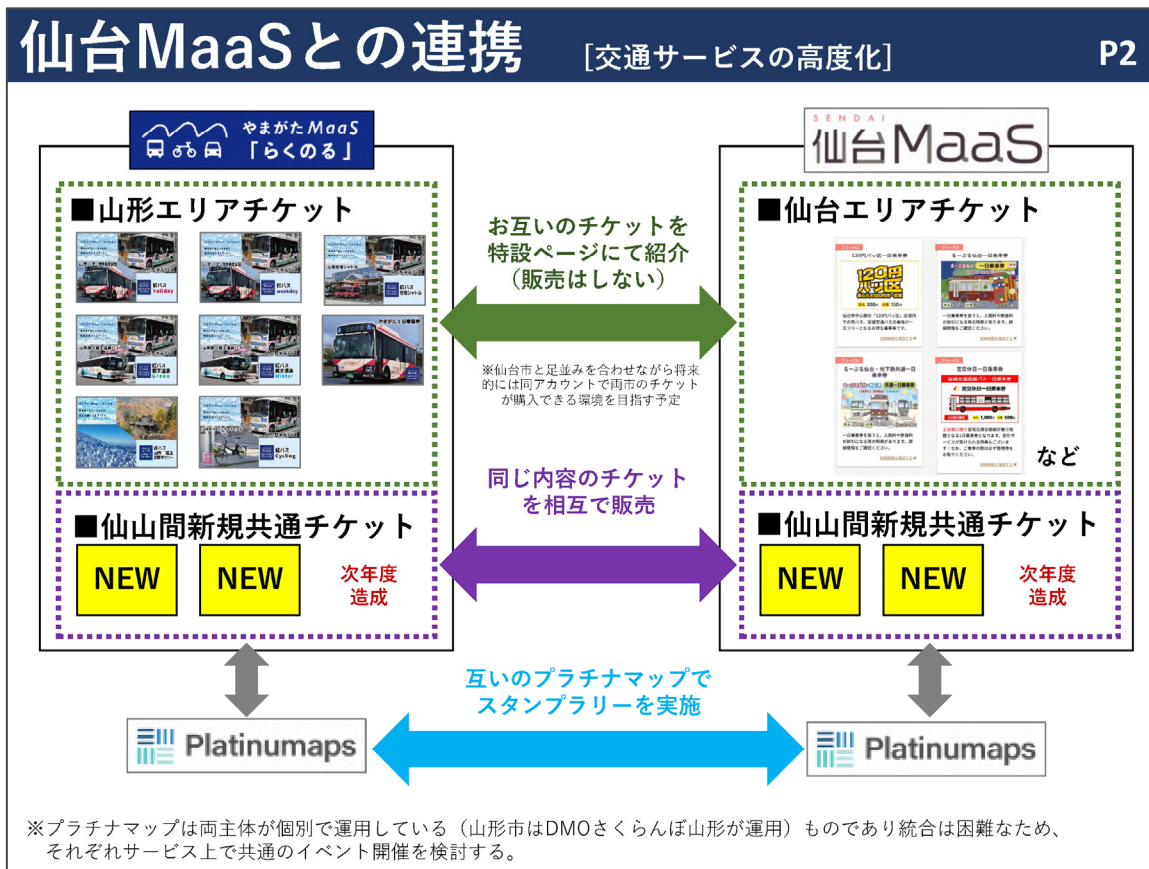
仙台MaaSとの連携 [交通サービスの高度化] P2

やまがたMaaS 「らくのる」

■山形エリアチケット

holiday

weekday

Green

Winter

Cycling

SENDAI 仙台MaaS

■仙台エリアチケット

120円パッ区

など

お互いのチケットを特設ページにて紹介(販売はしない)

※仙台市と足並みを合わせながら将来的には同アカウントで両市のチケットが購入できる環境を目指す予定

同じ内容のチケットを相互で販売

■仙山間新規共通チケット

NEW NEW 次年度造成

■仙山間新規共通チケット

NEW NEW 次年度造成

互いのプラチナマップでスタンプラリーを実施

Platinumaps

Platinumaps

※プラチナマップは両主体が個別で運用している(山形市はDMOさくらんぼ山形が運用)ものであり統合は困難なため、それぞれサービス上で共通のイベント開催を検討する。